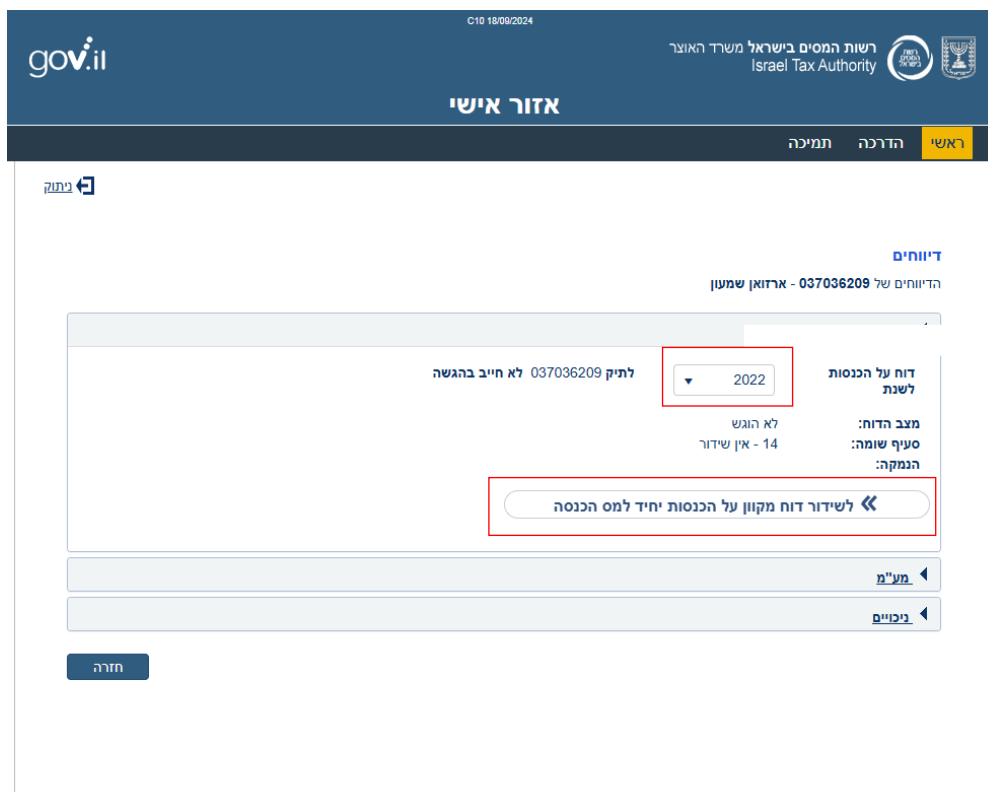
C10 18/09/2024

רשות המסים בישראל משרד האוצר
Israel Tax Authority

gov.il

אזור אישי

ראשי
הדרכה
תמיכה

ניתוק

דיווחים

הדיווחים של 037036209 - ארדואן שמעון

דוח על הכנסות לשנת
2022
לתיק 037036209 לא חייב בהגשה

מצב הדוח: לא הוגש
סעיף שומה: 14 - אין שידור
הנמקה:

לשידור דוח מקוון על הכנסות יחיד למס הכנסה

מע"מ

ניכויים

חזרה